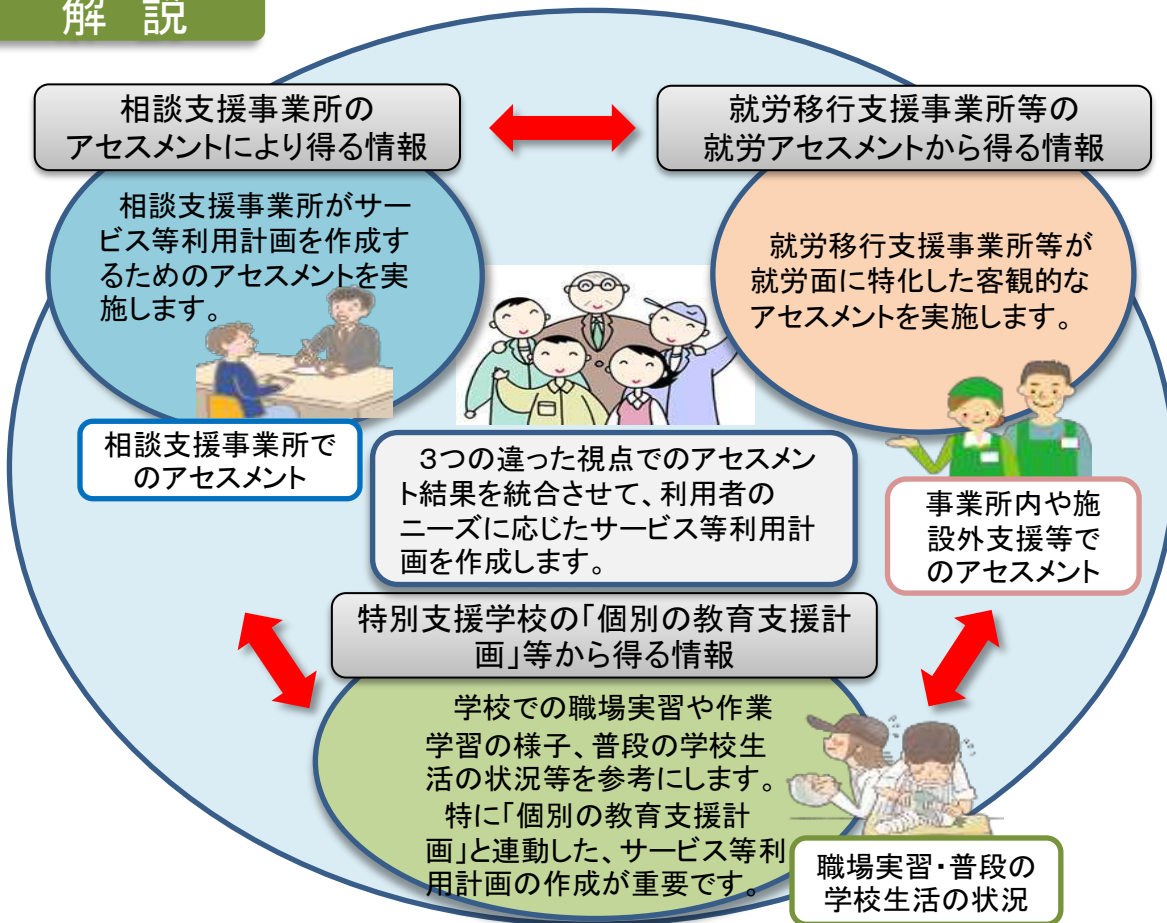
解　説

相談支援事業所の
アセスメントにより得る情報

就労移行支援事業所等の
就労アセスメントから得る情報

相談支援事業所がサービス等利用計画を作成するためのアセスメントを実施します。

就労移行支援事業所等が就労面に特化した客観的なアセスメントを実施します。

相談支援事業所でのアセスメント

3つの違った視点でのアセスメント結果を統合させて、利用者のニーズに応じたサービス等利用計画を作成します。

事業所内や施設外支援等でのアセスメント

特別支援学校の「個別の教育支援計画」等から得る情報

学校での職場実習や作業学習の様子、普段の学校生活の状況等を参考にします。
特に「個別の教育支援計画」と連動した、サービス等利用計画の作成が重要です。

職場実習・普段の学校生活の状況